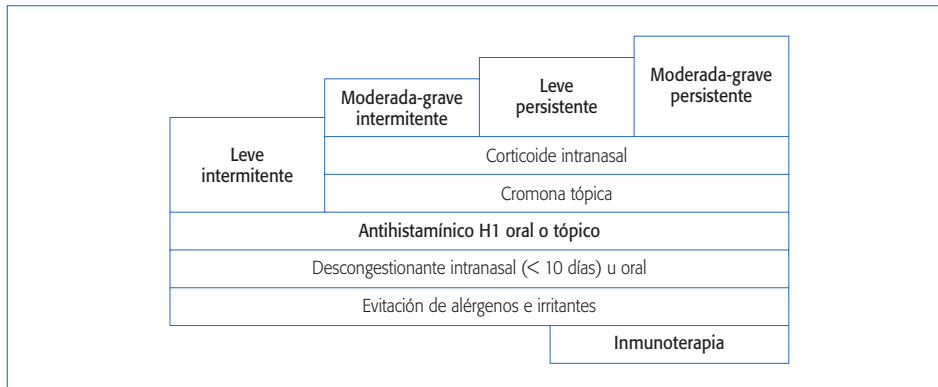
Moderada-grave intermitente

Leve persistente

Moderada-grave persistente

Leve intermitente

Corticoide intranasal

Cromona tópica

Antihistamínico H1 oral o tópico

Descongestionante intranasal (< 10 días) u oral

Evitación de alérgenos e irritantes

Inmunoterapia